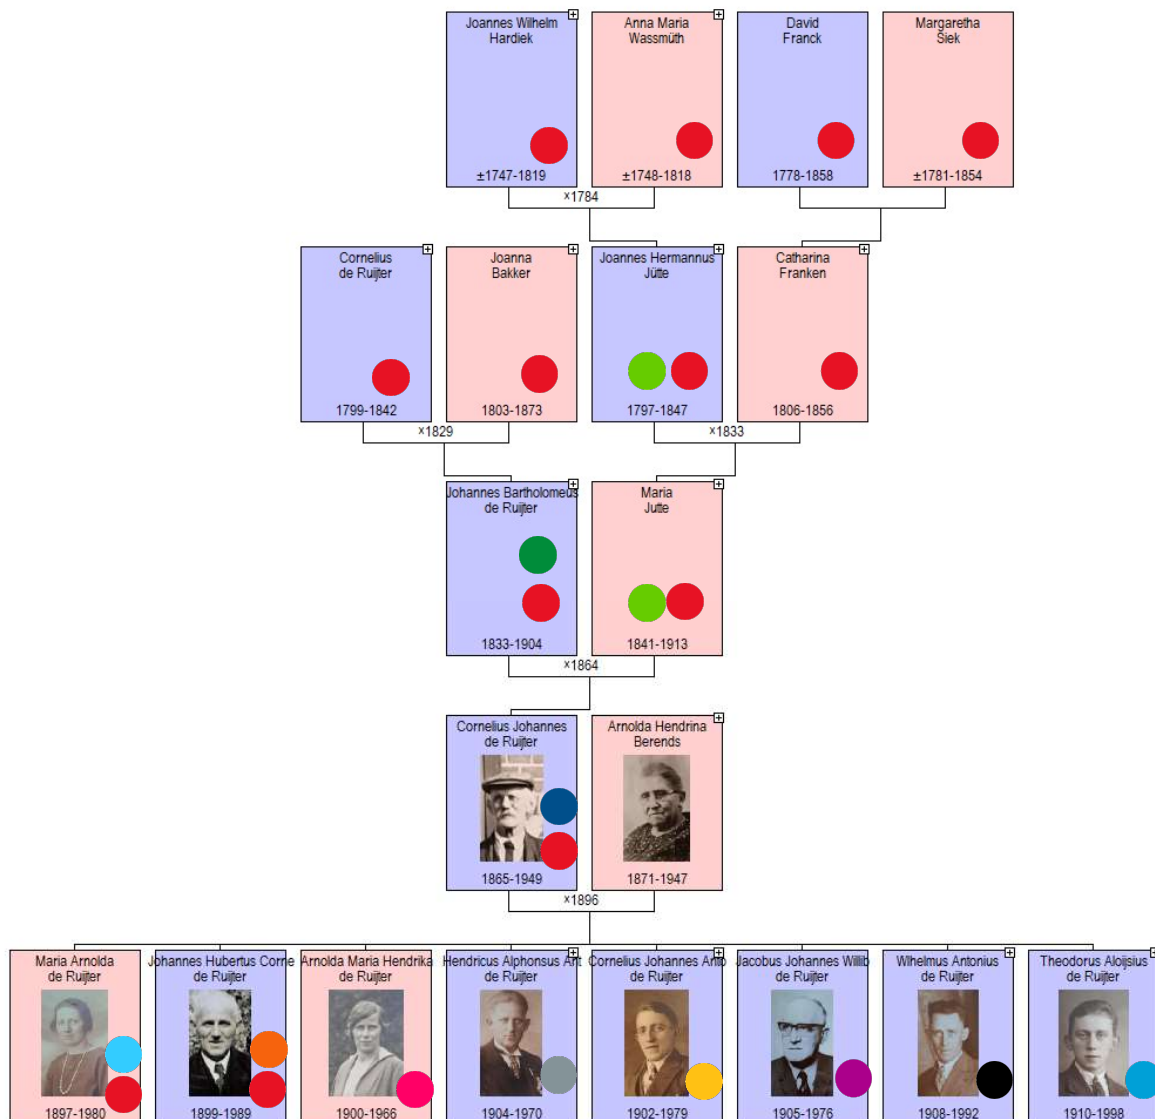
Joannes Wilhelm Hardiek
±1747-1819

Anna Maria Wassmüth
±1748-1818

David Franck
1778-1858

Margaretha Siek
±1781-1854

×1784

Cornelius de Ruijter
1799-1842

Joanna Bakker
1803-1873

Joannes Hermannus Jütte
1797-1847

Catharina Franken
1806-1856

×1829

×1833

Johannes Bartholomeus de Ruijter
1833-1904

Maria Jutte
1841-1913

×1864

Cornelius Johannes de Ruijter
1865-1949

Arnolda Hendrina Berends
1871-1947

×1896

Maria Arnolda de Ruijter
1897-1980

Johannes Hubertus Corne de Ruijter
1899-1989

Arnolda Maria Hendrika de Ruijter
1900-1966

Hendricus Alphonsus Ant de Ruijter
1904-1970

Cornelius Johannes Anto de Ruijter
1902-1979

Jacobus Johannes Willib de Ruijter
1905-1976

Wilhelmus Antonius de Ruijter
1908-1992

Theodorus Aloijsius de Ruijter
1910-1998